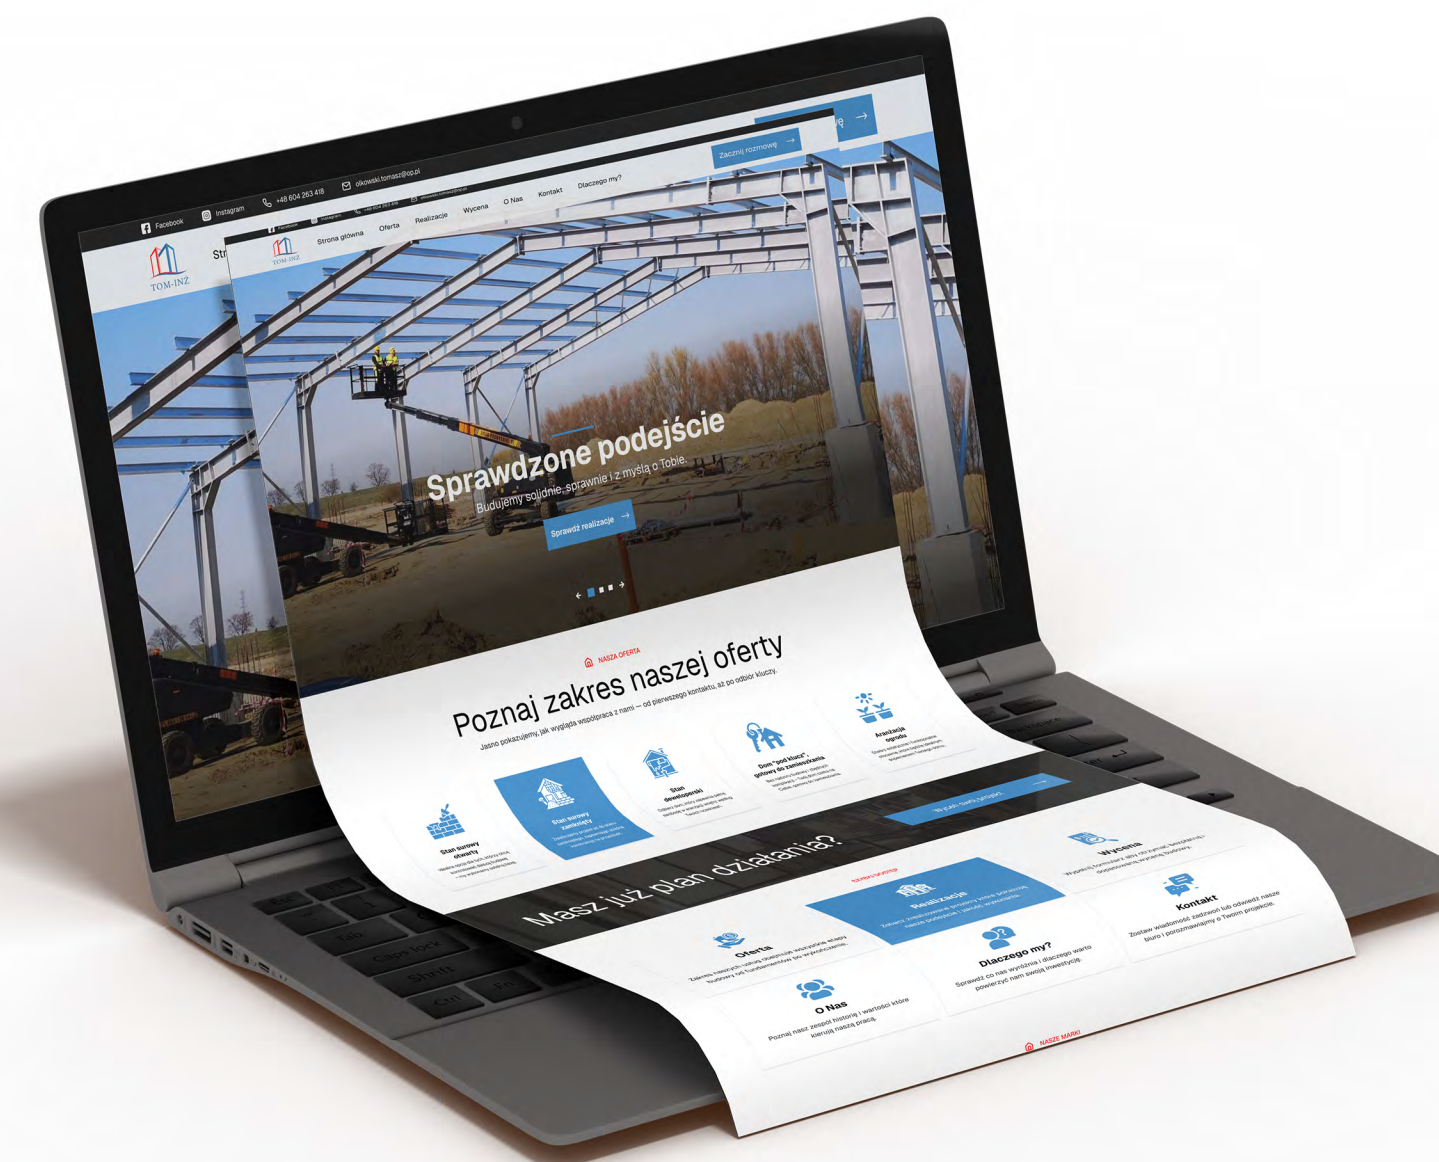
Facebook Instagram +48 604 263 418 olkowski.tomasz@op.pl

TOM-INŻ

Str

Strona główna Oferta Realizacje Wycena O Nas Kontakt Dlaczego my?

Zacznij rozmowę →

Sprawdzone podejście

Budujemy solidnie, sprawnie i z myślą o Tobie.

Sprawdź realizacje →

NASZA OFERTA

Poznaj zakres naszej oferty

Jasno pokazujemy, jak wygląda współpraca z nami — od pierwszego kontaktu, aż po odbiór kluczy.

Stan surowy otwarty

Stan surowy zamknięty

Stan deweloperski

Dom "pod klucz" gotowy do zamieszkania

Aranżacja ogrodu

Masz już plan działania?

Wyślij swój projekt →

Oferta

Realizacje

Wycena

Kontakt

Zostaw wiadomość zadzwoń lub odwiedź nasze biuro i porozmawiajmy o Twoim projekcie.

Dlaczego my?

Sprawdź co nas wyróżnia i dlaczego warto powierzyć nam swoją inwestycję.

O Nas

Poznaj nasz zespół historię i wartości które kierują naszą pracą.

NASZE MARKI